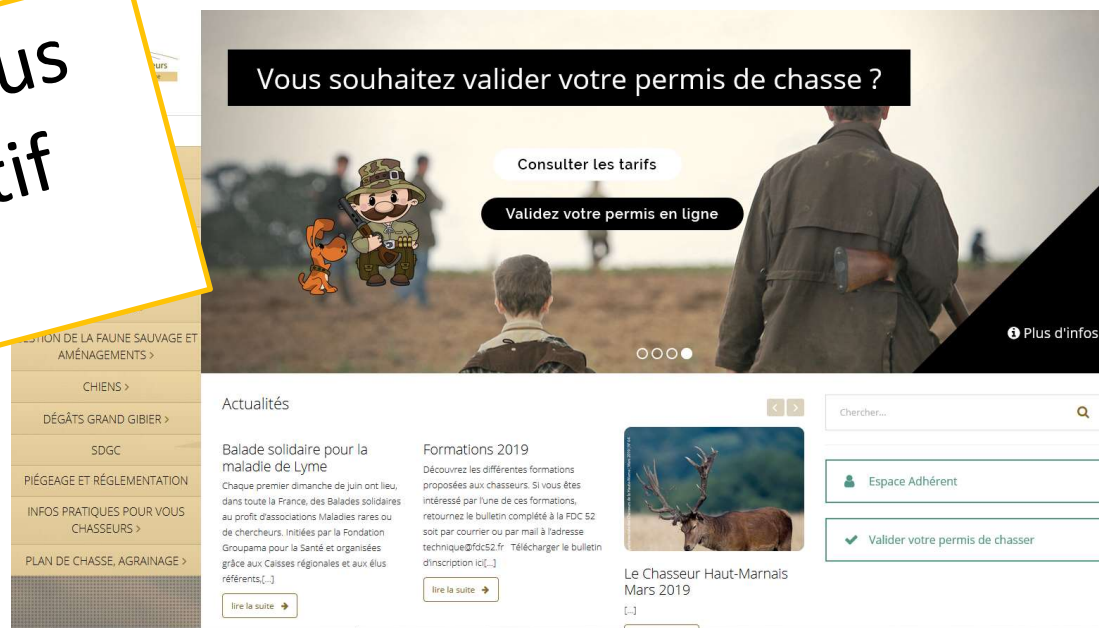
us
tif

Vous souhaitez valider votre permis de chasse ?

Consulter les tarifs

Validez votre permis en ligne

Plus d'infos

STION DE LA FAUNE SAUVAGE ET AMÉNAGEMENTS >

CHIENS >

DÉGÂTS GRAND GIBIER >

SDGC

PIÉGEAGE ET RÉGLEMENTATION

INFOS PRATIQUES POUR VOUS CHASSEURS >

PLAN DE CHASSE, AGRAINAGE >

Actualités

Balade solidaire pour la maladie de Lyme

Chaque premier dimanche de juin ont lieu, dans toute la France, des Balades solidaires au profit d'associations Maladies rares ou de chercheurs. Initiées par la Fondation Groupama pour la Santé et organisées grâce aux Caisses régionales et aux élus référents,[...]

lire la suite

Formations 2019

Découvrez les différentes formations proposées aux chasseurs. Si vous êtes intéressé par l'une de ces formations, retournez le bulletin complété à la FDC 52 soit par courrier ou par mail à l'adresse technique@fdc52.fr Télécharger le bulletin d'inscription ici[...]

lire la suite

Le Chasseur Haut-Marnais Mars 2019

[...]

Chercher...

Espace Adhérent

Valider votre permis de chasser